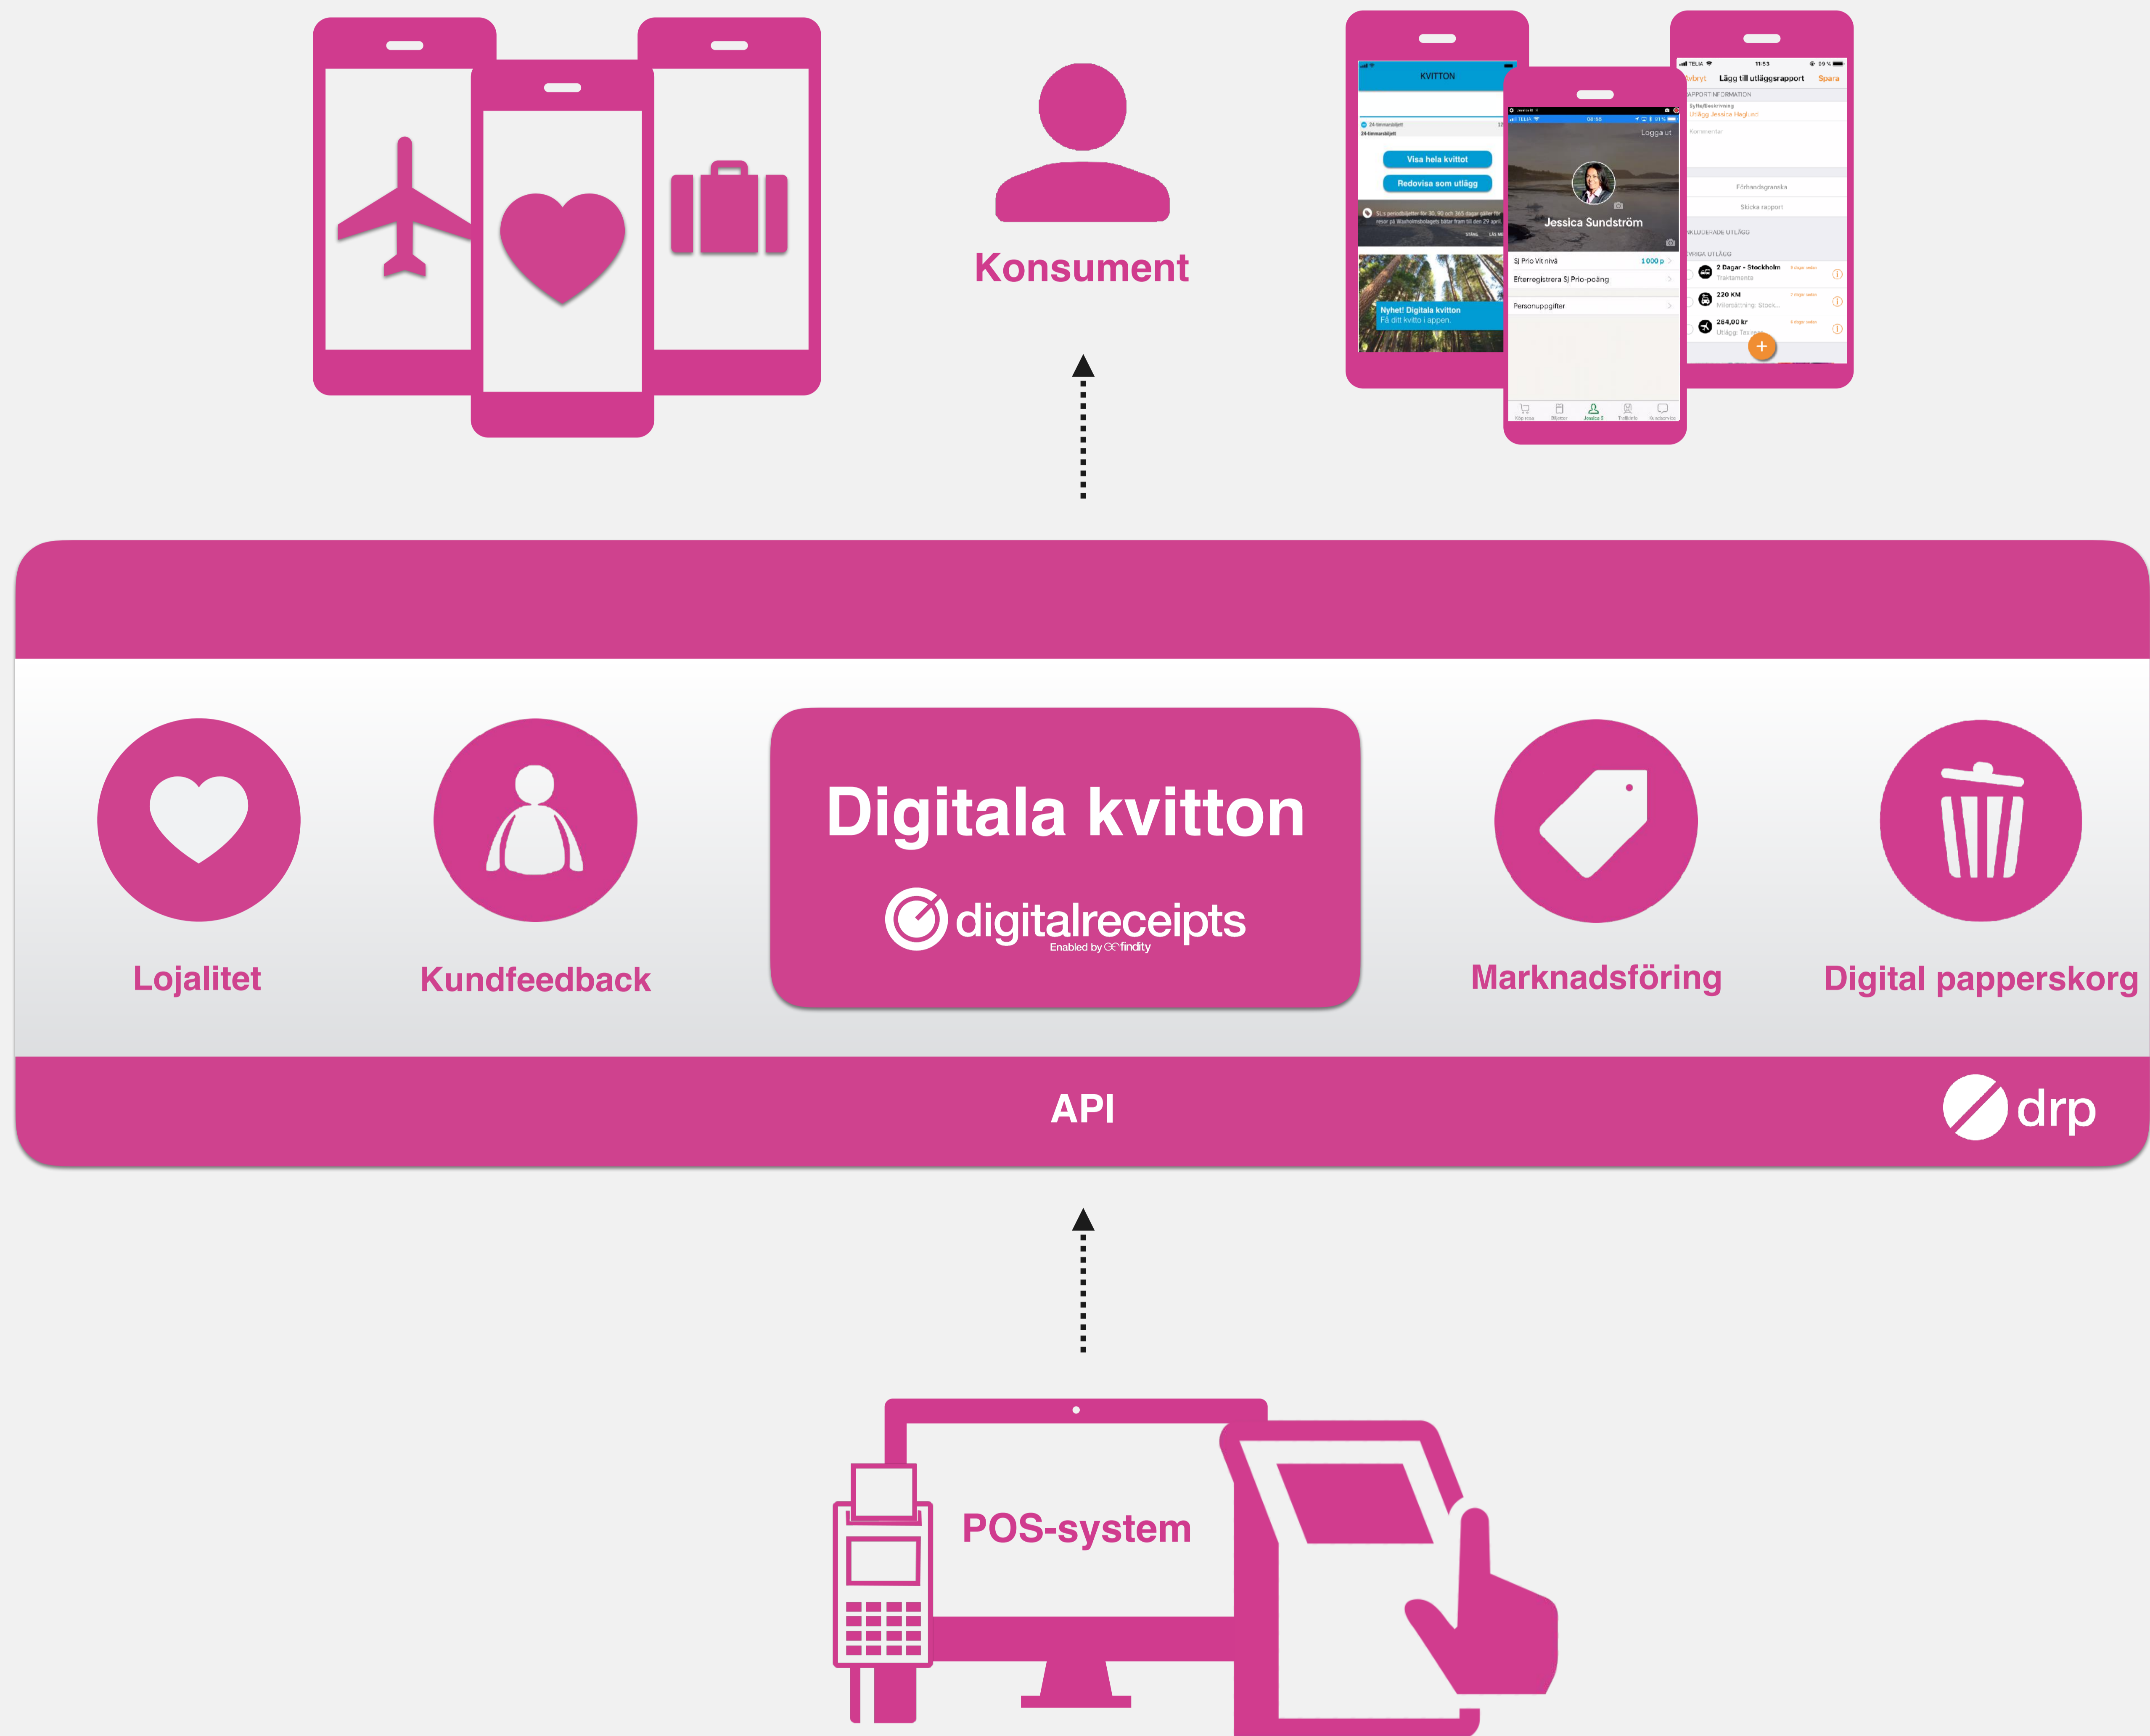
Konsument

KVITTON

Visa hela kvittot

Redovisa som utlägg

Nyhet! Digitala kvitton
Få ditt kvitto i appen.

Logga ut

Jessica Sundström

SJ Prio Vit nivå

1 000 p

Efterregistrera SJ Prio-poäng

Personuppgifter

Avbryt Lägg till utläggsrapport Spara

RAPPORTINFORMATION

Förhandsgranska

Skicka rapport

2 Dagar - Stockholm

220 KM

284,00 kr

Lojalitet

Kundfeedback

Digitala kvitton

digitalreceipts
Enabled by findity

Marknadsföring

Digital papperskorg

API

drp

POS-system